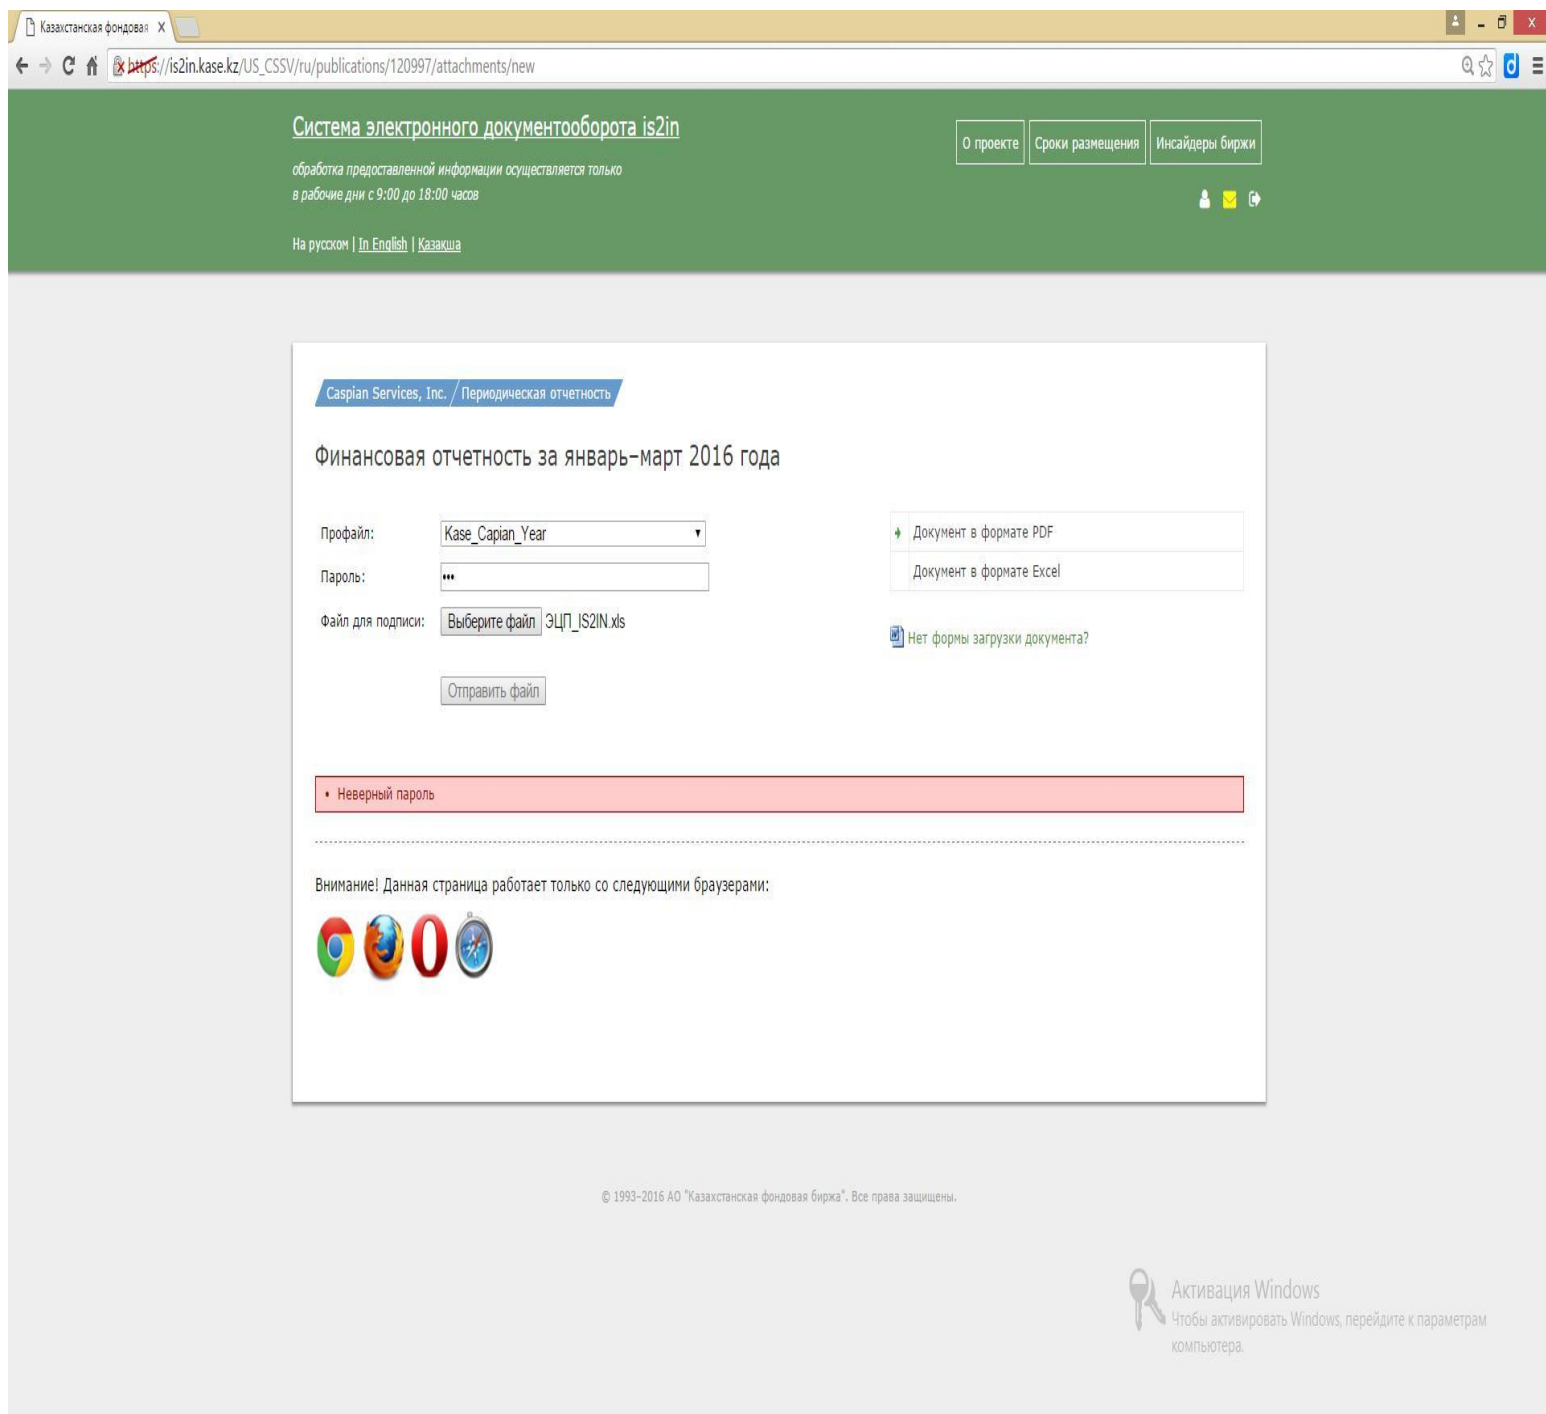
Казахстанская фондовая X

https://is2in.kase.kz/US_CSSV/ru/publications/120997/attachments/new

Система электронного документооборота is2in

обработка предоставленной информации осуществляется только в рабочие дни с 9:00 до 18:00 часов

На русском | In English | Казакша

О проекте | Сроки размещения | Инсайдеры биржи

Caspian Services, Inc. / Периодическая отчетность

Финансовая отчетность за январь-март 2016 года

Профайл: Kase_Capian_Year

Пароль: •••

Файл для подписи: Выберите файл ЭЦП_IS2IN.xls

Отправить файл

Документ в формате PDF

Документ в формате Excel

Нет формы загрузки документа?

• Неверный пароль

Внимание! Данная страница работает только со следующими браузерами:

© 1993-2016 АО "Казахстанская фондовая биржа". Все права защищены.

Активация Windows
Чтобы активировать Windows, перейдите к параметрам компьютера.